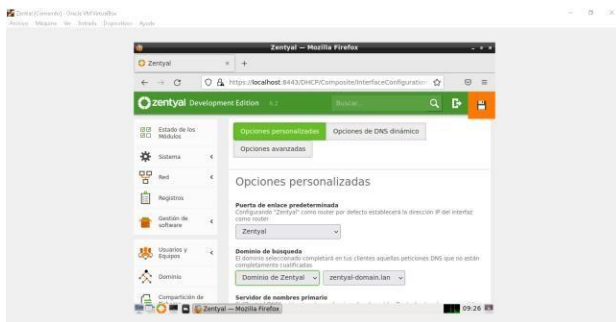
Zentyal [Corriendo] - Oracle VM VirtualBox
Archivo Máquina Ver Entrada Dispositivos Ayuda

Zentyal — Mozilla Firefox

Zentyal × +

https://localhost:8443/DHCP/Composite/InterfaceConfiguration

zentyal Development Edition 8.2

Buscar...

Estado de los Módulos
Sistema
Red
Registros
Gestión de software
Usuarios y Equipos
Dominio
Compartición de

Opciones personalizadas
Opciones de DNS dinámico
Opciones avanzadas

Opciones personalizadas

Puerta de enlace predeterminada
Configurando "Zentyal" como router por defecto establecerá la dirección IP del interfaz como router

Zentyal

Dominio de búsqueda
El dominio seleccionado completará en tus clientes aquellas peticiones DNS que no estén completamente cualificadas

Dominio de Zentyal
zentyal-domain.lan

Servidor de nombres primario

Zentyal — Mozilla Firefox

09:26